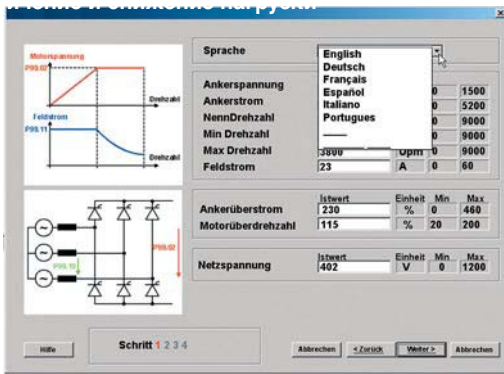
Motorspannung
P99.07
Drehzahl
Feldstrom
P99.11
Drehzahl
P99.02
P99.10

Sprache
English
Deutsch
Français
Español
Italiano
Portugues
——

| | | | | |
|---|---|---|---|---|
| Ankerspannung | | | 0 | 1500 |
| Ankerstrom | | | 0 | 5200 |
| NennDrehzahl | | | 0 | 9000 |
| Min Drehzahl | | | 0 | 9000 |
| Max Drehzahl | 3800 | Upm | 0 | 9000 |
| Feldstrom | 23 | A | 0 | 60 |

| | Istwert | Einheit | Min | Max |
|---|---|---|---|---|
| Ankerüberstrom | 230 | % | 0 | 460 |
| Motorüberdrehzahl | 115 | % | 20 | 200 |

| | Istwert | Einheit | Min | Max |
|---|---|---|---|---|
| Netzspannung | 402 | V | 0 | 1200 |

Hilfe
Schritt 1 2 3 4
Abbrechen
< Zurück
Weiter >
Abbrechen